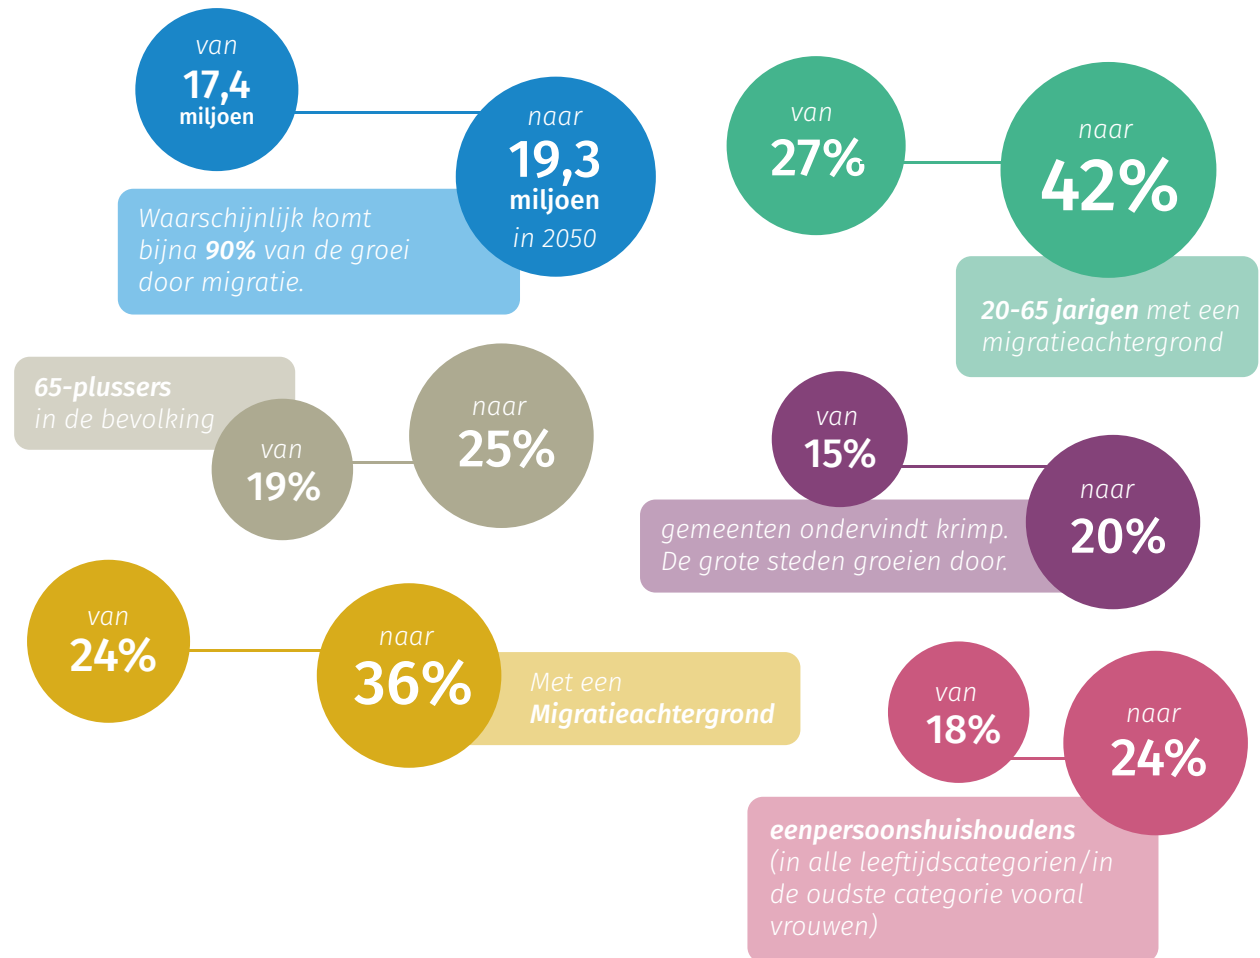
van
17,4
miljoen

naar
19,3
miljoen
in 2050

Waarschijnlijk komt bijna **90%** van de groei door migratie.

van
27%

naar
42%

**20-65 jarigen** met een migratieachtergrond

**65-plussers**
in de bevolking

van
19%

naar
25%

van
15%

naar
20%

gemeenten ondervindt krimp. De grote steden groeien door.

van
24%

naar
36%

Met een
**Migratieachtergrond**

van
18%

naar
24%

**eenpersoonshuishoudens**
(in alle leeftijdscategorien/in de oudste categorie vooral vrouwen)